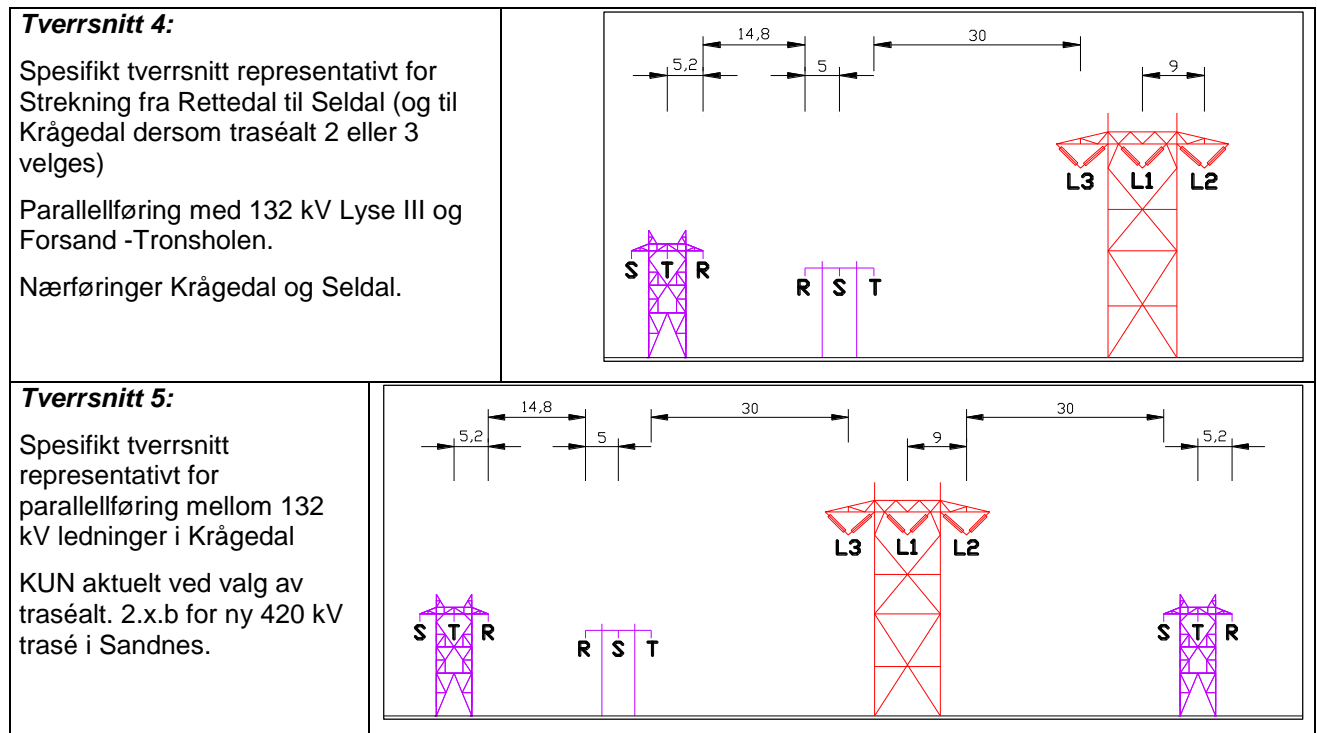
***Tverrsnitt 4:***

Spesifikt tverrsnitt representativt for Strekning fra Rettedal til Seldal (og til Krågedal dersom traséalt 2 eller 3 velges)

Parallellføring med 132 kV Lyse III og Forsand -Tronsholen.

Nærføringer Krågedal og Seldal.

14,8
30
5,2
5
9

L3 L1 L2

S T R

R S T

***Tverrsnitt 5:***

Spesifikt tverrsnitt representativt for parallellføring mellom 132 kV ledninger i Krågedal

KUN aktuelt ved valg av traséalt. 2.x.b for ny 420 kV trasé i Sandnes.

14,8
30
30
5,2
5
9
5,2

L3 L1 L2

S T R

R S T

S T R